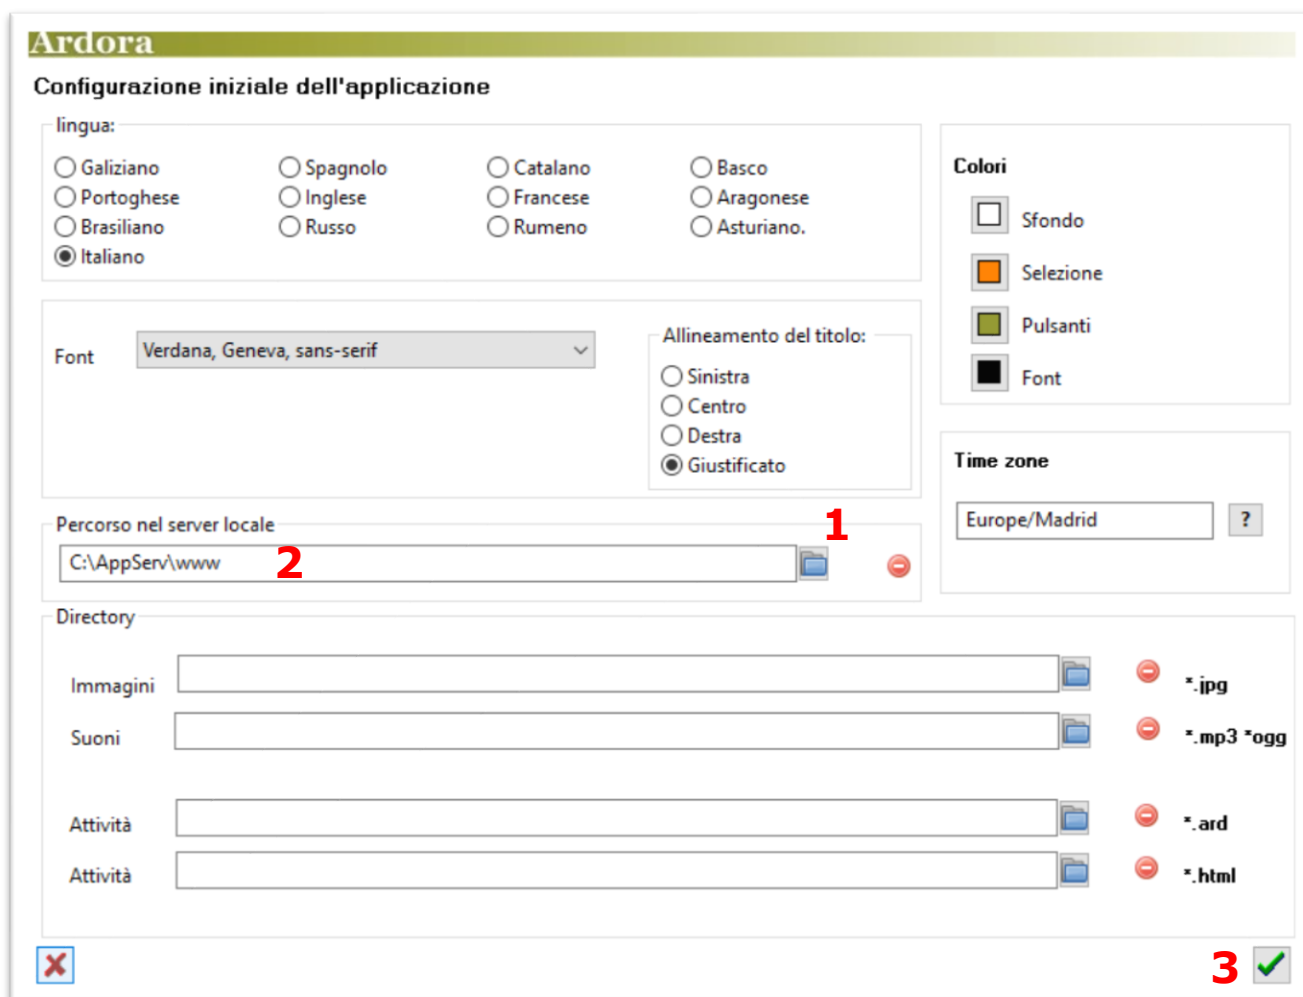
Ardora

Configurazione iniziale dell'applicazione

lingua:

Galiziano
Spagnolo
Catalano
Basco
Portoghese
Inglese
Francese
Aragonese
Brasiliano
Russo
Rumeno
Asturiano.
Italiano

Colori

Sfondo
Selezione
Pulsanti
Font

Font
Verdana, Geneva, sans-serif

Allineamento del titolo:
Sinistra
Centro
Destra
Giustificato

Time zone
Europe/Madrid
?

Percorso nel server locale
1
C:\AppServ\www
2

Directory
Immagini
*.jpg
Suoni
*.mp3 *ogg
Attività
*.ard
Attività
*.html

3